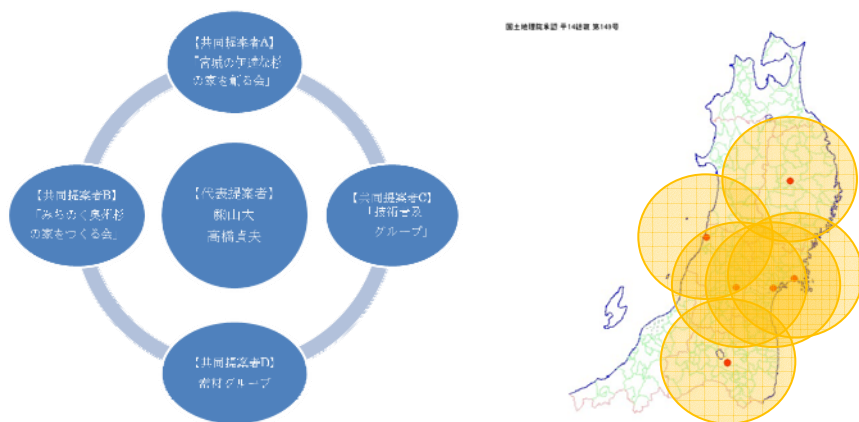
【共同提案者A】
「宮城の年輪な杉の家を創る会」

【共同提案者B】
「みちのく奥羽杉の家をつくる会」

【代表提案者】
秋田県立大学
高橋貞夫

【共同提案者C】
「技術普及グループ」

【共同提案者D】
素材グループ

国土地理院承認 平14総複 第149号